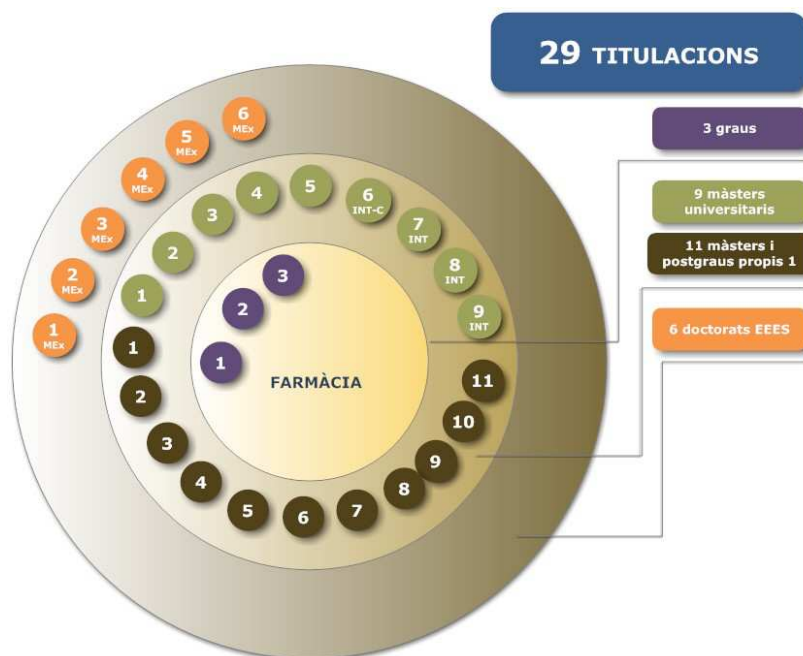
29 TITULACIONS

3 graus

9 màsters universitaris

11 màsters i postgraus propis 1

6 doctorats EEES

6 MEx
5 MEx
4 MEx
3 MEx
2 MEx
1 MEx

1
2
3
4
5
6 INT-C
7 INT
8 INT
9 INT

1
2
3

FARMÀCIA

1
2
3
4
5
6
7
8
9
10
11